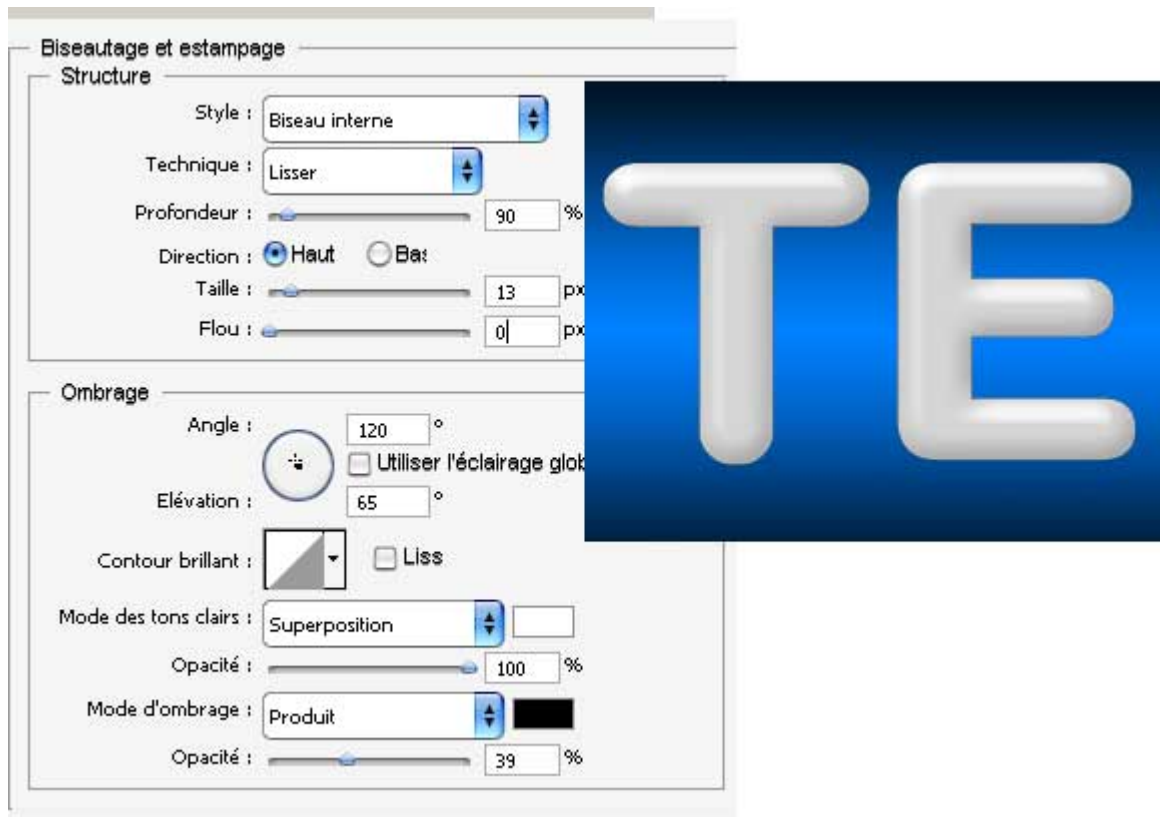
Biseautage et estampage

Structure

Style : Biseau interne

Technique : Lisser

Profondeur : 90 %

Direction : Haut Bas

Taille : 13 px

Flou : 0 px

Ombrage

Angle : 120 °

Utiliser l'éclairage glob

Elévation : 65 °

Contour brillant : Liss

Mode des tons clairs : Superposition

Opacité : 100 %

Mode d'ombrage : Produit

Opacité : 39 %

TE